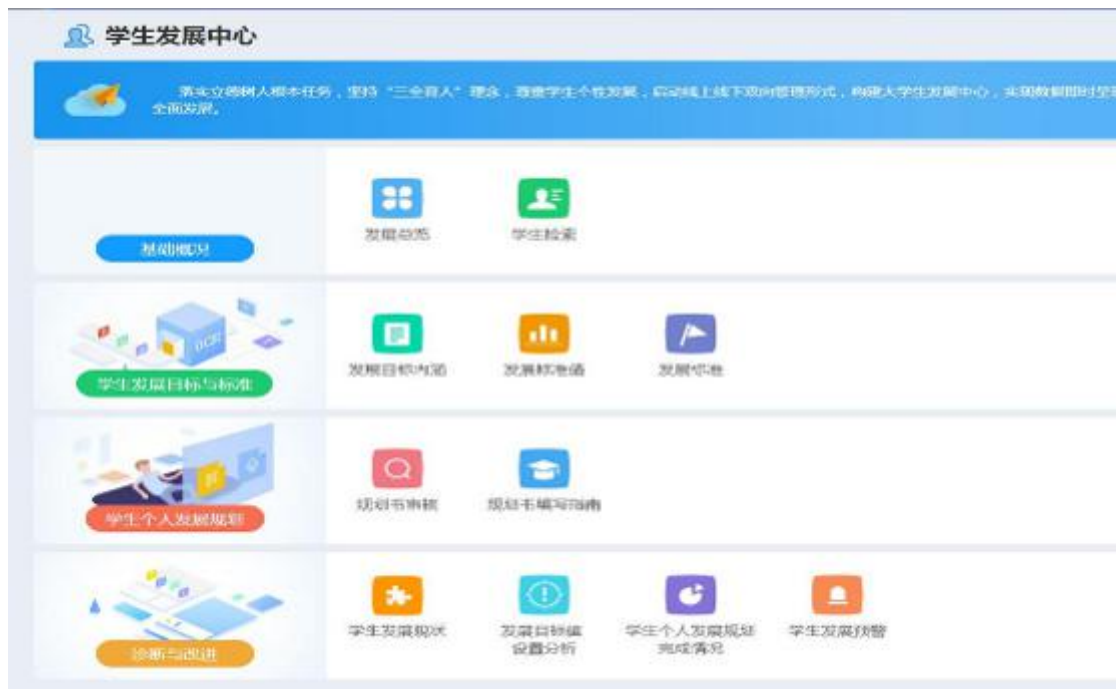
学生发展中心

落实立德树人根本任务，坚持"三全育人"理念，尊重学生个性发展，启动线上线下双向管理形式，构建大学生发展中心，实现数据即时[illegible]全面发展。

基础概况

发展总览

学生检索

学生发展目标与标准

发展目标内涵

发展标准值

发展标准

学生个人发展规划

规划书审核

规划书编写指南

诊断与改进

学生发展现状

发展目标值设置分析

学生个人发展规划完成情况

学生发展预警